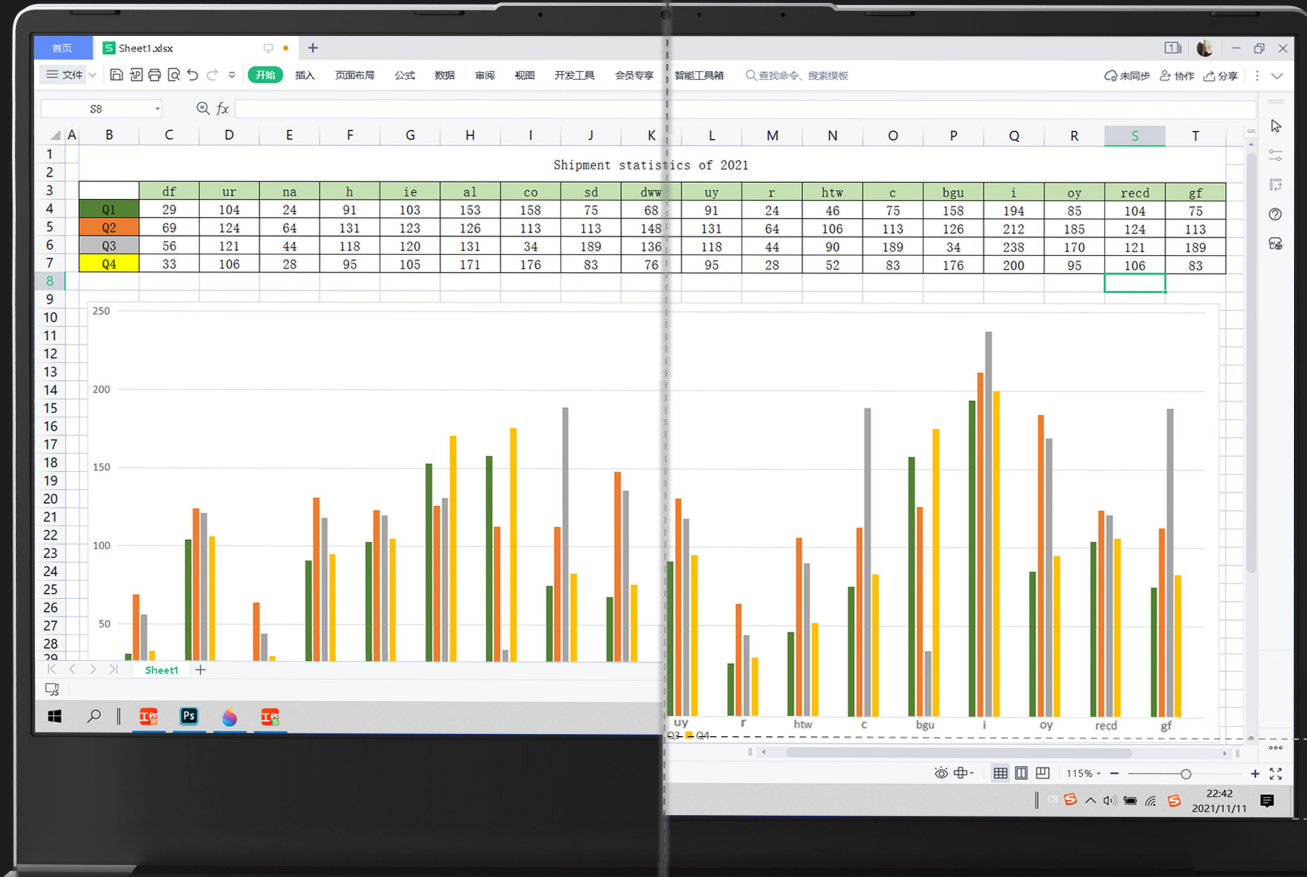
首页 Sheet1.xlsx +

文件 开始 插入 页面布局 公式 数据 审阅 视图 开发工具 会员专享 智能工具箱 查找命令、搜索模板 未同步 协作 分享

S8 fx

Shipment statistics of 2021

| | df | ur | na | h | ie | al | co | sd | dww | uy | r | htw | c | bgu | i | oy | recd | gf |
|---|---|---|---|---|---|---|---|---|---|---|---|---|---|---|---|---|---|---|
| Q1 | 29 | 104 | 24 | 91 | 103 | 153 | 158 | 75 | 68 | 91 | 24 | 46 | 75 | 158 | 194 | 85 | 104 | 75 |
| Q2 | 69 | 124 | 64 | 131 | 123 | 126 | 113 | 113 | 148 | 131 | 64 | 106 | 113 | 126 | 212 | 185 | 124 | 113 |
| Q3 | 56 | 121 | 44 | 118 | 120 | 131 | 34 | 189 | 136 | 118 | 44 | 90 | 189 | 34 | 238 | 170 | 121 | 189 |
| Q4 | 33 | 106 | 28 | 95 | 105 | 171 | 176 | 83 | 76 | 95 | 28 | 52 | 83 | 176 | 200 | 95 | 106 | 83 |

250
200
150
100
50

uy r htw c bgu i oy recd gf
Q3 Q4

Sheet1 +

115% 22:42 2021/11/11